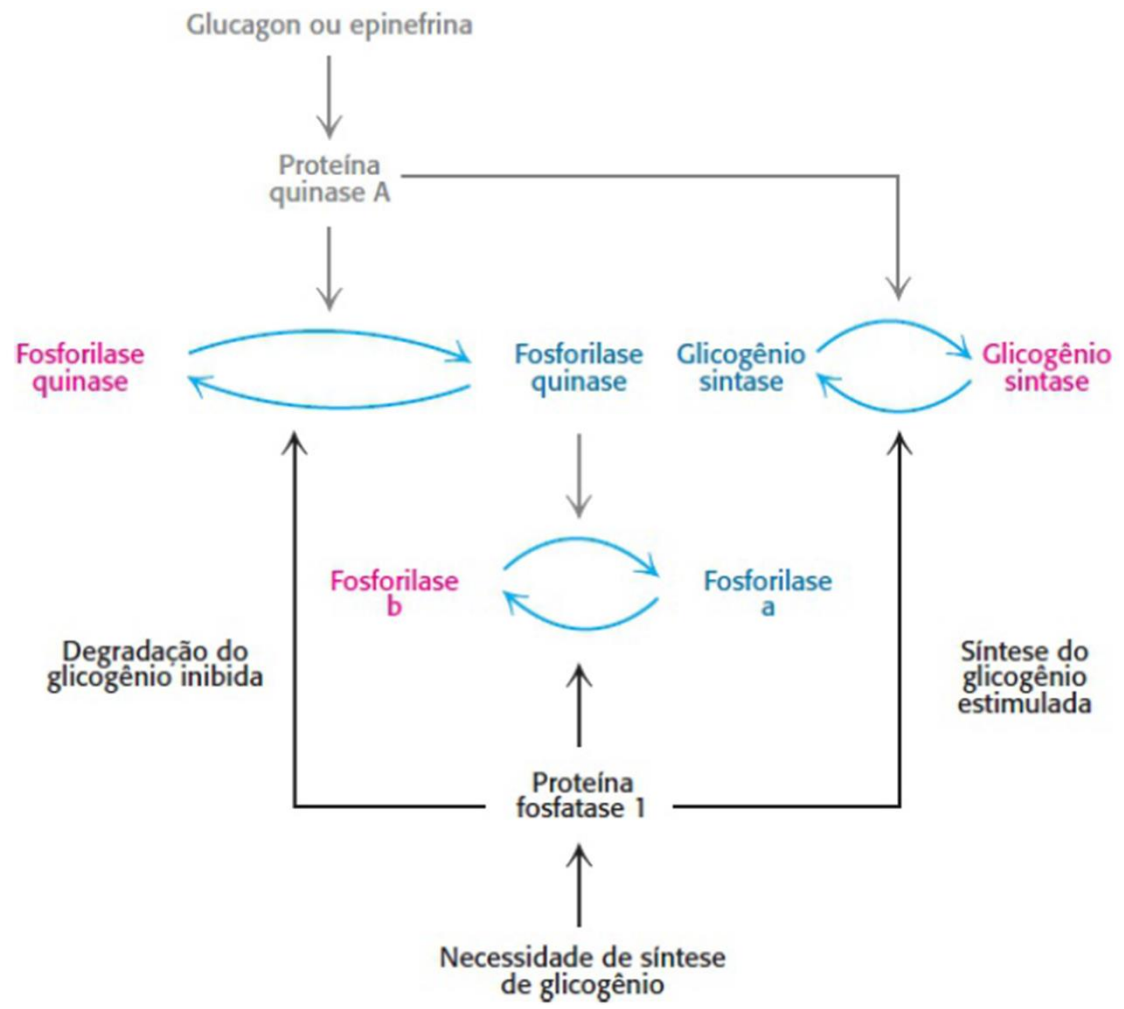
Glucagon ou epinefrina

Proteína quinase A

Fosforilase quinase

Fosforilase quinase

Glicogênio sintase

Glicogênio sintase

Fosforilase b

Fosforilase a

Degradação do glicogênio inibida

Síntese do glicogênio estimulada

Proteína fosfatase 1

Necessidade de síntese de glicogênio